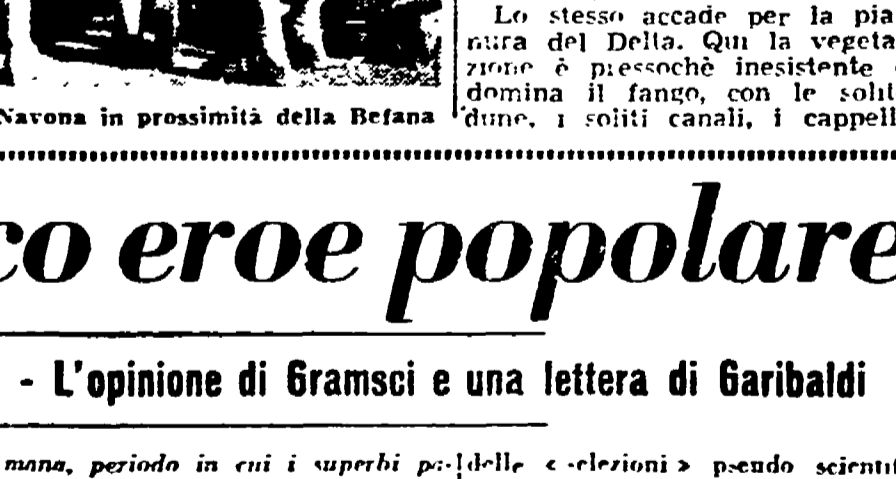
Navona in prossimità della Befana

Lo stesso accade per la pianura del Delta. Qui la vegetazione è pressochè inesistente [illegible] domina il fango, con le solit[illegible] dune, i soliti canali, i cappell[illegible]

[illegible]co eroe popolare

- L'opinione di Gramsci e una lettera di Garibaldi

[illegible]mana, periodo in cui i superbi pa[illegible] delle « elezioni » pseudo scient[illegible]